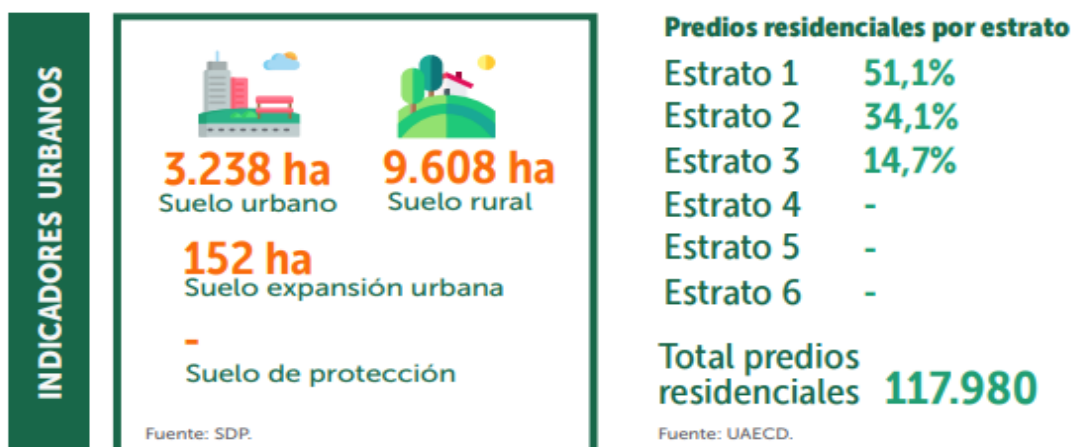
INDICADORES URBANOS

3.238 ha
Suelo urbano

9.608 ha
Suelo rural

152 ha
Suelo expansión urbana

-
Suelo de protección

Fuente: SDP.

Predios residenciales por estrato

| | |
|---|---|
| Estrato 1 | 51,1% |
| Estrato 2 | 34,1% |
| Estrato 3 | 14,7% |
| Estrato 4 | - |
| Estrato 5 | - |
| Estrato 6 | - |

Total predios residenciales 117.980

Fuente: UAECD.